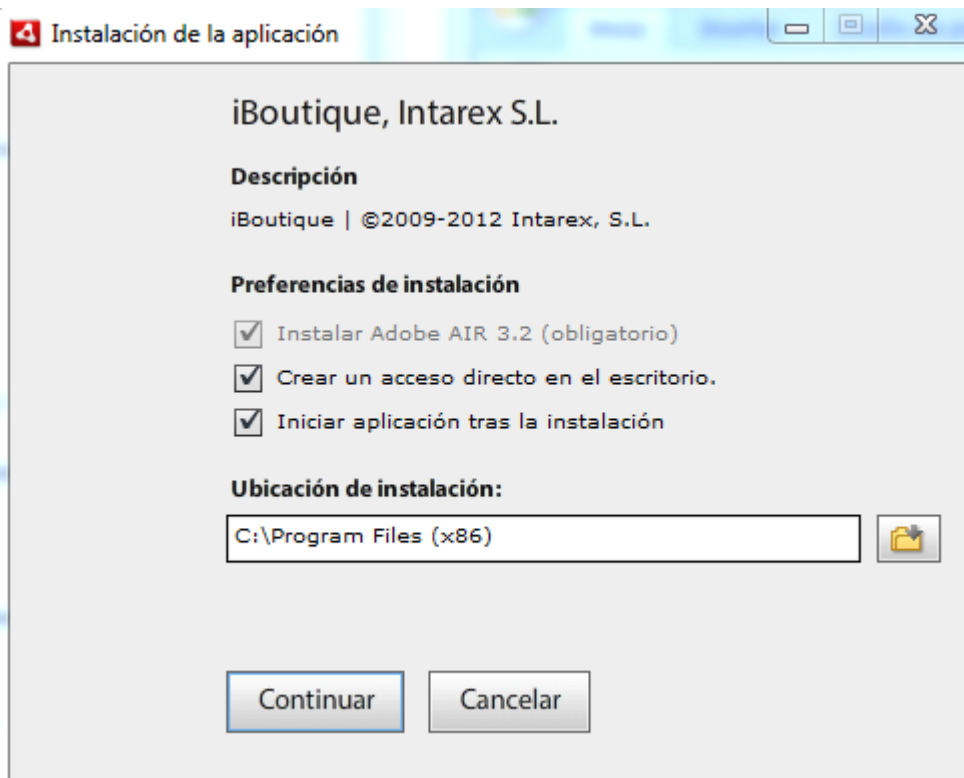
Instalación de la aplicación

iBoutique, Intarex S.L.

Descripción

iBoutique | ©2009-2012 Intarex, S.L.

Preferencias de instalación

Instalar Adobe AIR 3.2 (obligatorio)

Crear un acceso directo en el escritorio.

Iniciar aplicación tras la instalación

Ubicación de instalación:

C:\Program Files (x86)

Continuar

Cancelar